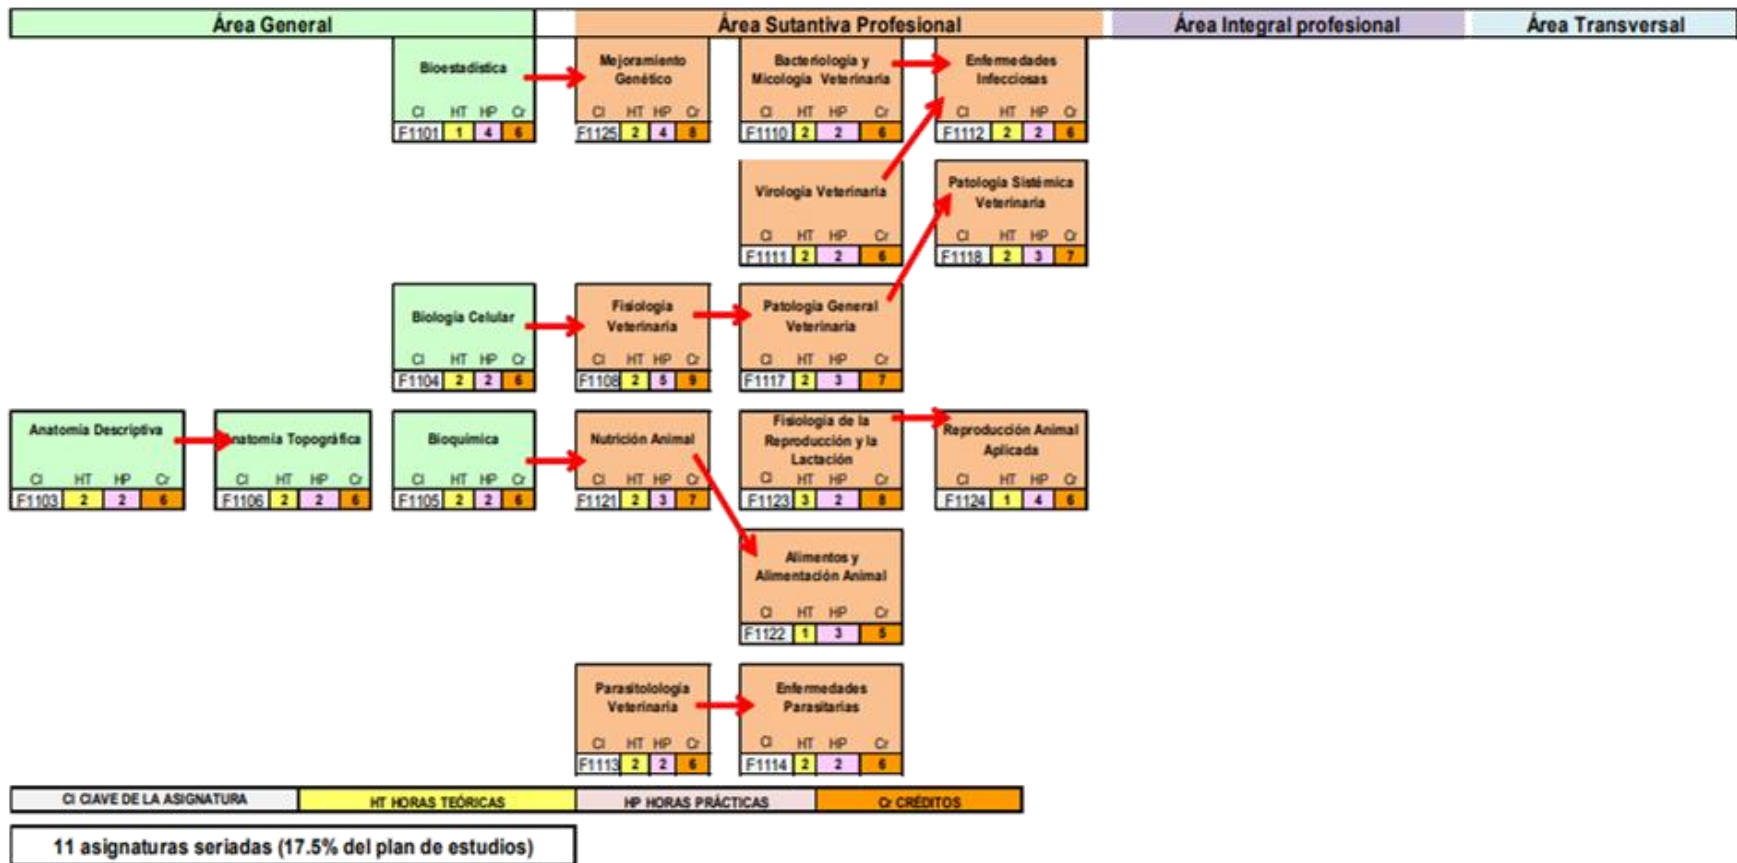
Área General | Área Sutantiva Profesional | Área Integral profesional | Área Transversal

Bioestadistica
CI HT HP Cr
F1101 1 4 6

Mejoramiento Genético
CI HT HP Cr
F1125 2 4 8

Bacteriología y Micología Veterinaria
CI HT HP Cr
F1110 2 2 6

Enfermedades Infecciosas
CI HT HP Cr
F1112 2 2 6

Virologia Veterinaria
CI HT HP Cr
F1111 2 2 6

Patología Sistémica Veterinaria
CI HT HP Cr
F1118 2 3 7

Biología Celular
CI HT HP Cr
F1104 2 2 6

Fisiología Veterinaria
CI HT HP Cr
F1108 2 5 9

Patología General Veterinaria
CI HT HP Cr
F1117 2 3 7

Anatomía Descriptiva
CI HT HP Cr
F1103 2 2 6

Anatomía Topográfica
CI HT HP Cr
F1106 2 2 6

Bioquimica
CI HT HP Cr
F1105 2 2 6

Nutrición Animal
CI HT HP Cr
F1121 2 3 7

Fisiología de la Reproducción y la Lactación
CI HT HP Cr
F1123 3 2 8

Reproducción Animal Aplicada
CI HT HP Cr
F1124 1 4 6

Alimentos y Alimentación Animal
CI HT HP Cr
F1122 1 3 5

Parasitolología Veterinaria
CI HT HP Cr
F1113 2 2 6

Enfermedades Parasitarias
CI HT HP Cr
F1114 2 2 6

CI CLAVE DE LA ASIGNATURA | HT HORAS TEÓRICAS | HP HORAS PRÁCTICAS | Cr CRÉDITOS

11 asignaturas seriadas (17.5% del plan de estudios)